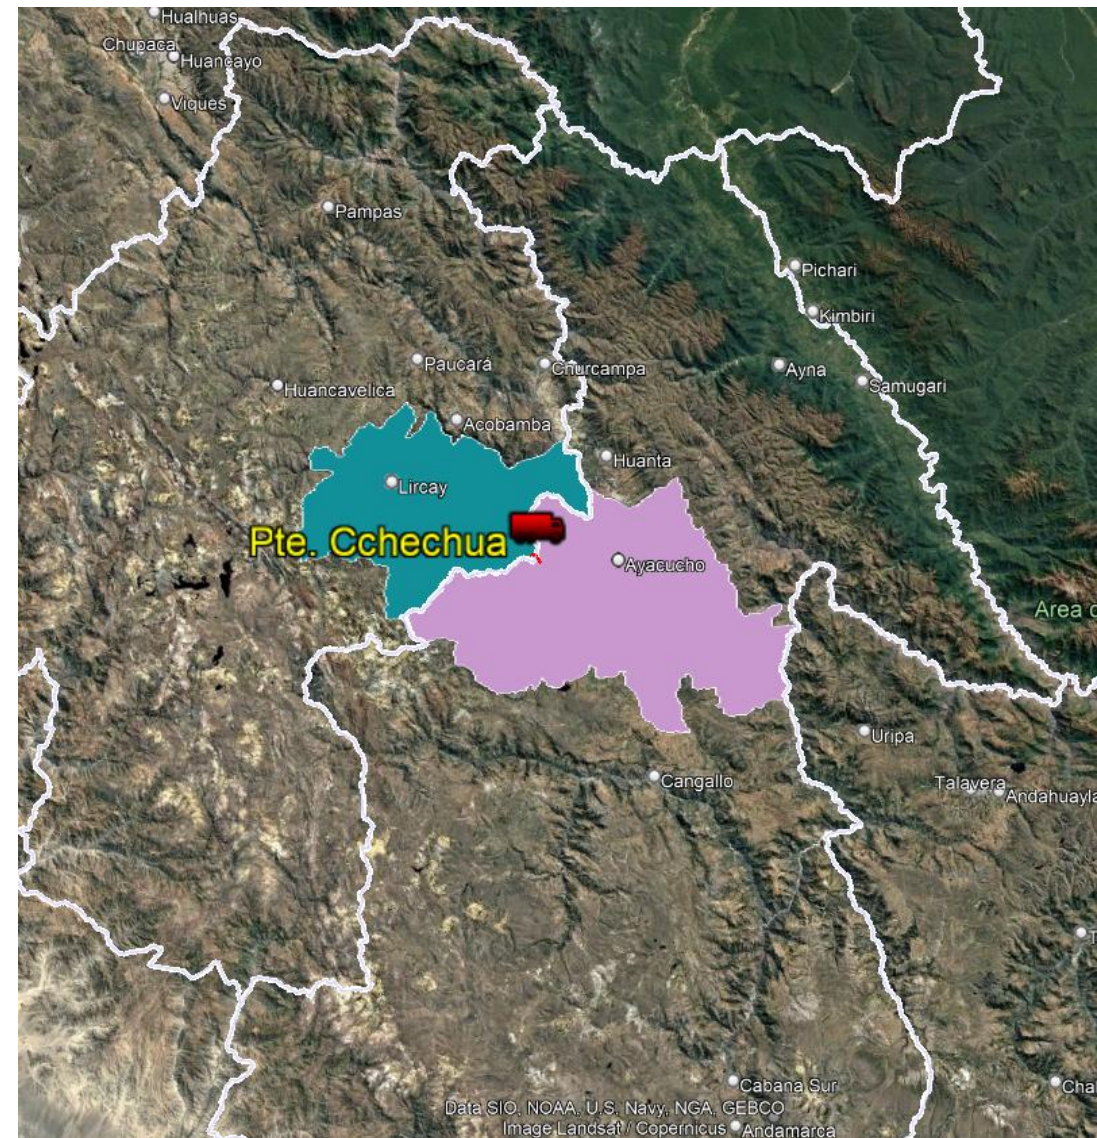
Hualhuas
Chupaca
Huancayo
Viques
Pampas
Pichari
Kimbiri
Paucará
Churcampa
Ayna
Huancavelica
Samugari
Acobamba
Huanta
Lircay
Pte. Cchechua
Ayacucho
Area d
Uripa
Cangallo
Talavera
Andahuayla
Cabana Sur
Cha
Data SIO, NOAA, U.S. Navy, NGA, GEBCO
Image Landsat / Copernicus
Andamarca